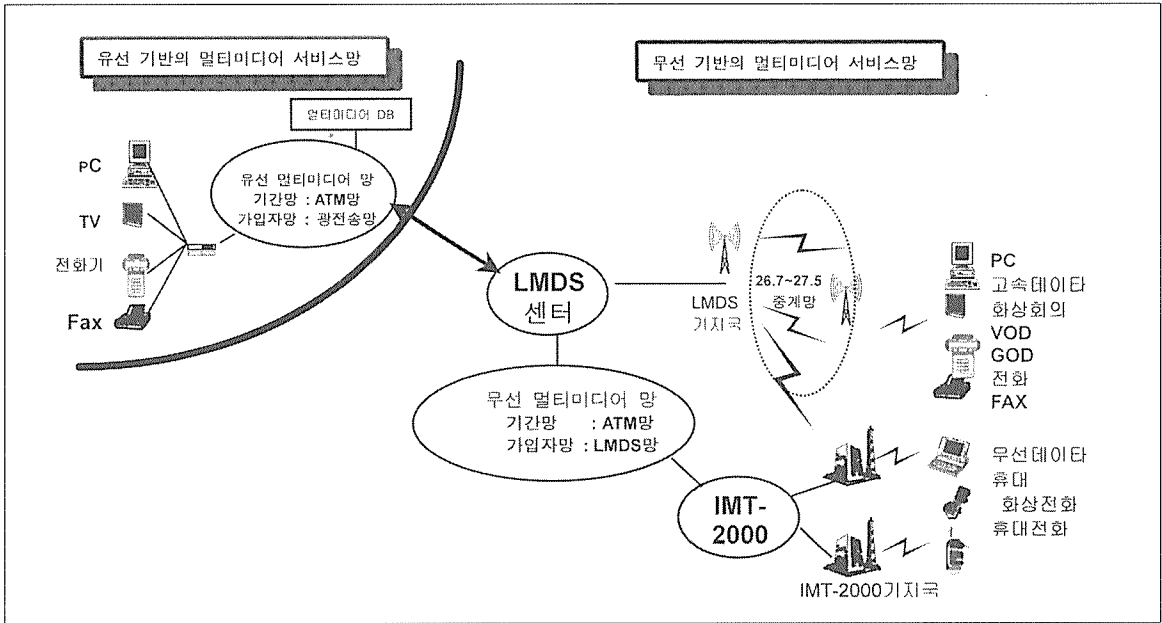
유선 기반의 멀티미디어 서비스망

무선 기반의 멀티미디어 서비스망

멀티미디어 DB

PC

TV

전화기

Fax

유선 멀티미디어 망
기간망 : ATM망
가입자망 : 광전송망

LMDS
센터

LMDS
기지국

26.7~27.5
중계망

PC
고속데이타
화상회의
VOD
GOD
전화
FAX

무선 멀티미디어 망
기간망 : ATM망
가입자망 : LMDS망

IMT-
2000

무선데이타
휴대
화상전화
휴대전화

IMT-2000기지국